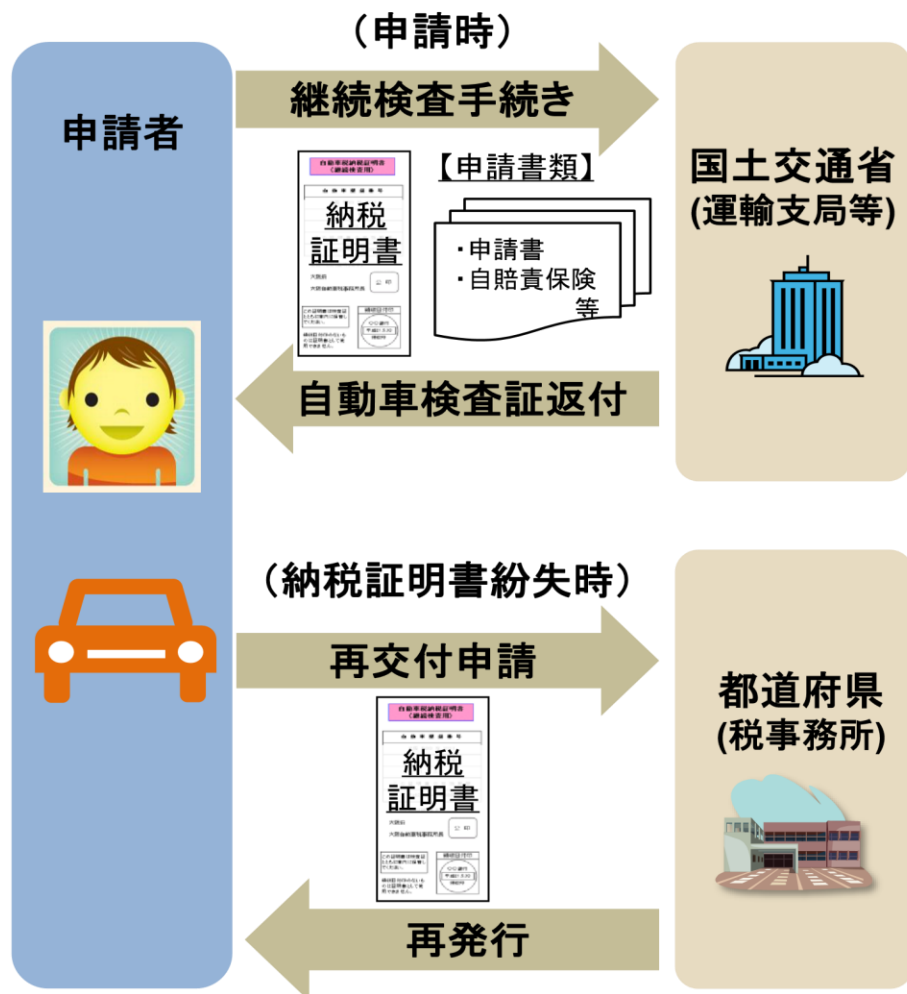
（申請時）

申請者

継続検査手続き

国土交通省
(運輸支局等)

自動車税納税証明書
（継続検査用）

納税
証明書

【申請書類】
・申請書
・自賠責保険
等

自動車検査証返付

（納税証明書紛失時）

再交付申請

都道府県
(税事務所)

自動車税納税証明書
（継続検査用）

納税
証明書

再発行